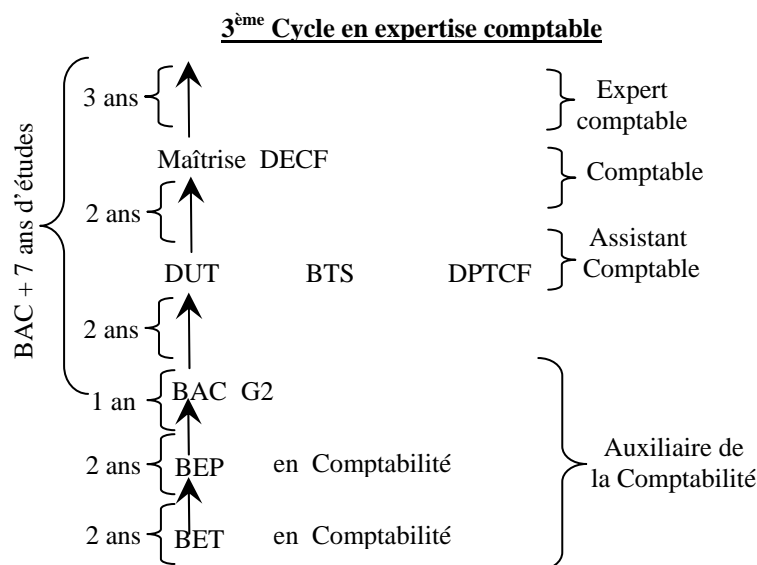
**3ème Cycle en expertise comptable**

BAC + 7 ans d'études

3 ans

Expert comptable

Maîtrise DECF

Comptable

2 ans

Assistant Comptable

DUT BTS DPTCF

2 ans

1 an BAC G2

2 ans BEP en Comptabilité

2 ans BET en Comptabilité

Auxiliaire de la Comptabilité